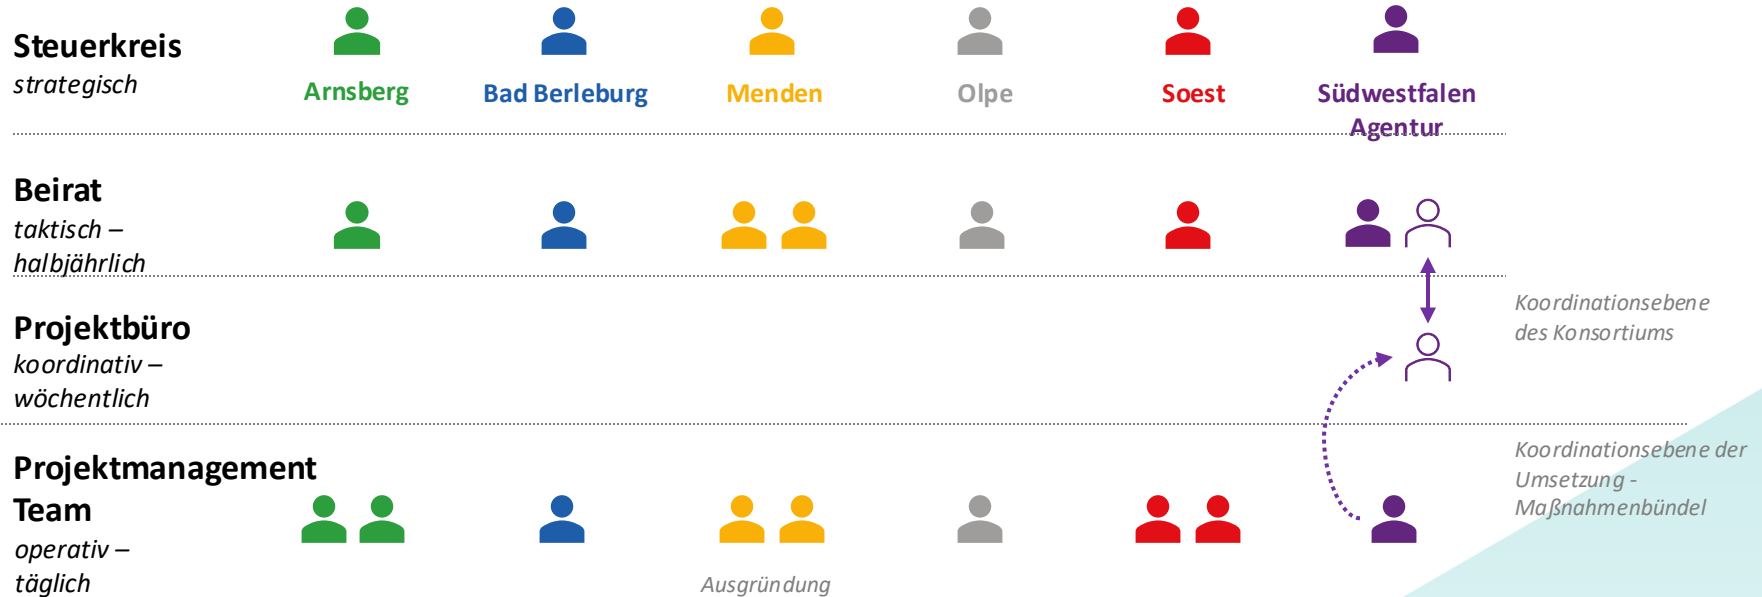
Steuerkreis
strategisch

Arnsberg Bad Berleburg Menden Olpe Soest Südwestfalen Agentur

Beirat
taktisch – halbjährlich

Projektbüro
koordinativ – wöchentlich

Koordinationsebene des Konsortiums

Projektmanagement Team
operativ – täglich

Koordinationsebene der Umsetzung - Maßnahmenbündel

Ausgründung